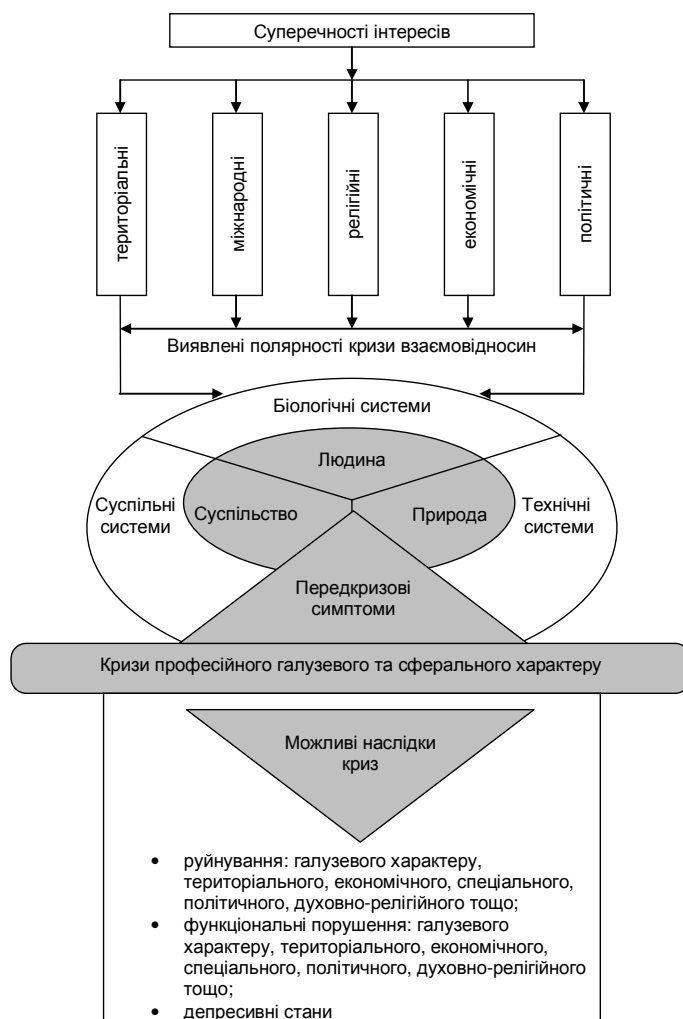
Суперечності інтересів

територіальні

міжнародні

релігійні

економічні

політичні

Виявлені полярності кризи взаємовідносин

Біологічні системи

Людина

Суспільні системи

Суспільство

Природа

Технічні системи

Передкризові симптоми

Кризи професійного галузевого та сферального характеру

Можливі наслідки криз

• руйнування: галузевого характеру, територіального, економічного, спеціального, політичного, духовно-релігійного тощо;
• функціональні порушення: галузевого характеру, територіального, економічного, спеціального, політичного, духовно-релігійного тощо;
• депресивні стани